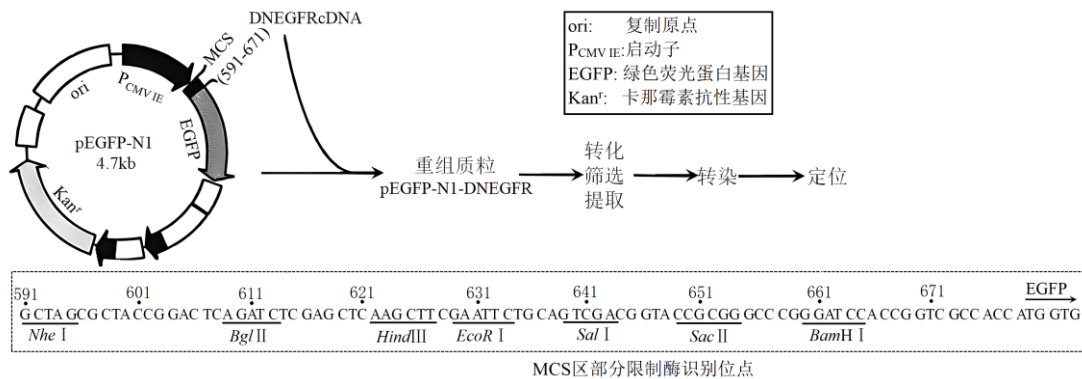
DNEGFRcDNA

ori: 复制原点
$P_{CMV IE}$:启动子
EGFP: 绿色荧光蛋白基因
$Kan^r$: 卡那霉素抗性基因

MCS (591-671)
ori
$P_{CMV IE}$
pEGFP-N1
4.7kb
EGFP
$Kan^r$

重组质粒
pEGFP-N1-DNEGFR
转化
筛选
提取
转染
定位

591 601 611 621 631 641 651 661 671 EGFP
GCTA GCG CTA CCG GAC TCA GAT CTC GAG CTC AAG CTT CGA ATT CTG CAG TCG ACG GTA CCG CGG GCC CGG GAT CCA CCG GTC GCC ACC ATG GTG
NheⅠ BglⅡ HindⅢ EcoRⅠ SalⅠ SacⅡ BamHⅠ

MCS区部分限制酶识别位点